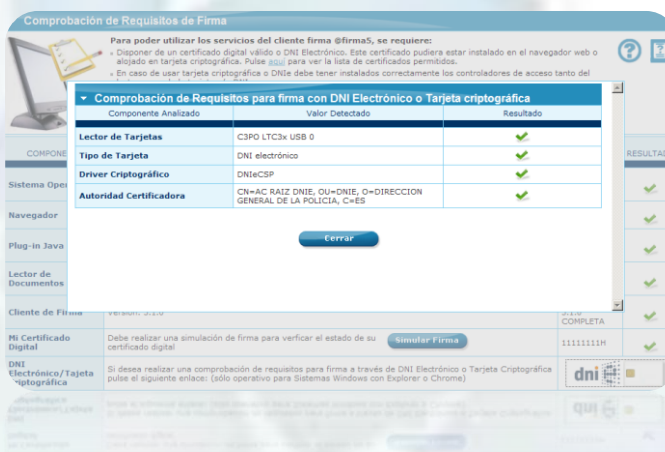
Comprobación de Requisitos de Firma

Para poder utilizar los servicios del cliente firma @firma5, se requiere:

Disponer de un certificado digital válido o DNI Electrónico. Este certificado pudiera estar instalado en el navegador web o alojado en tarjeta criptográfica. Pulse aquí para ver la lista de certificados permitidos.

En caso de usar tarjeta criptográfica o DNIe debe tener instalados correctamente los controladores de acceso tanto del

Comprobación de Requisitos para firma con DNI Electrónico o Tarjeta criptográfica

| Componente Analizado | Valor Detectado | Resultado |
|---|---|---|
| Lector de Tarjetas | C3PO LTC3x USB 0 | |
| Tipo de Tarjeta | DNI electrónico | |
| Driver Criptográfico | DNIeCSP | |
| Autoridad Certificadora | CN=AC RAIZ DNIE, OU=DNIE, O=DIRECCION GENERAL DE LA POLICIA, C=ES | |

Cerrar

COMPONE

RESULTAD

Sistema Oper

Navegador

Plug-in Java

Lector de Documentos

Cliente de Firma | Su versión: 3.1.0 | 3.1.0 COMPLETA

Mi Certificado Digital | Debe realizar una simulación de firma para verificar el estado de su certificado digital | Simular Firma | 11111111H

DNI Electrónico/Tajeta Criptográfica | Si desea realizar una comprobación de requisitos para firma a través de DNI Electrónico o Tarjeta Criptográfica pulse el siguiente enlace: (sólo operativo para Sistemas Windows con Explorer o Chrome) | dni